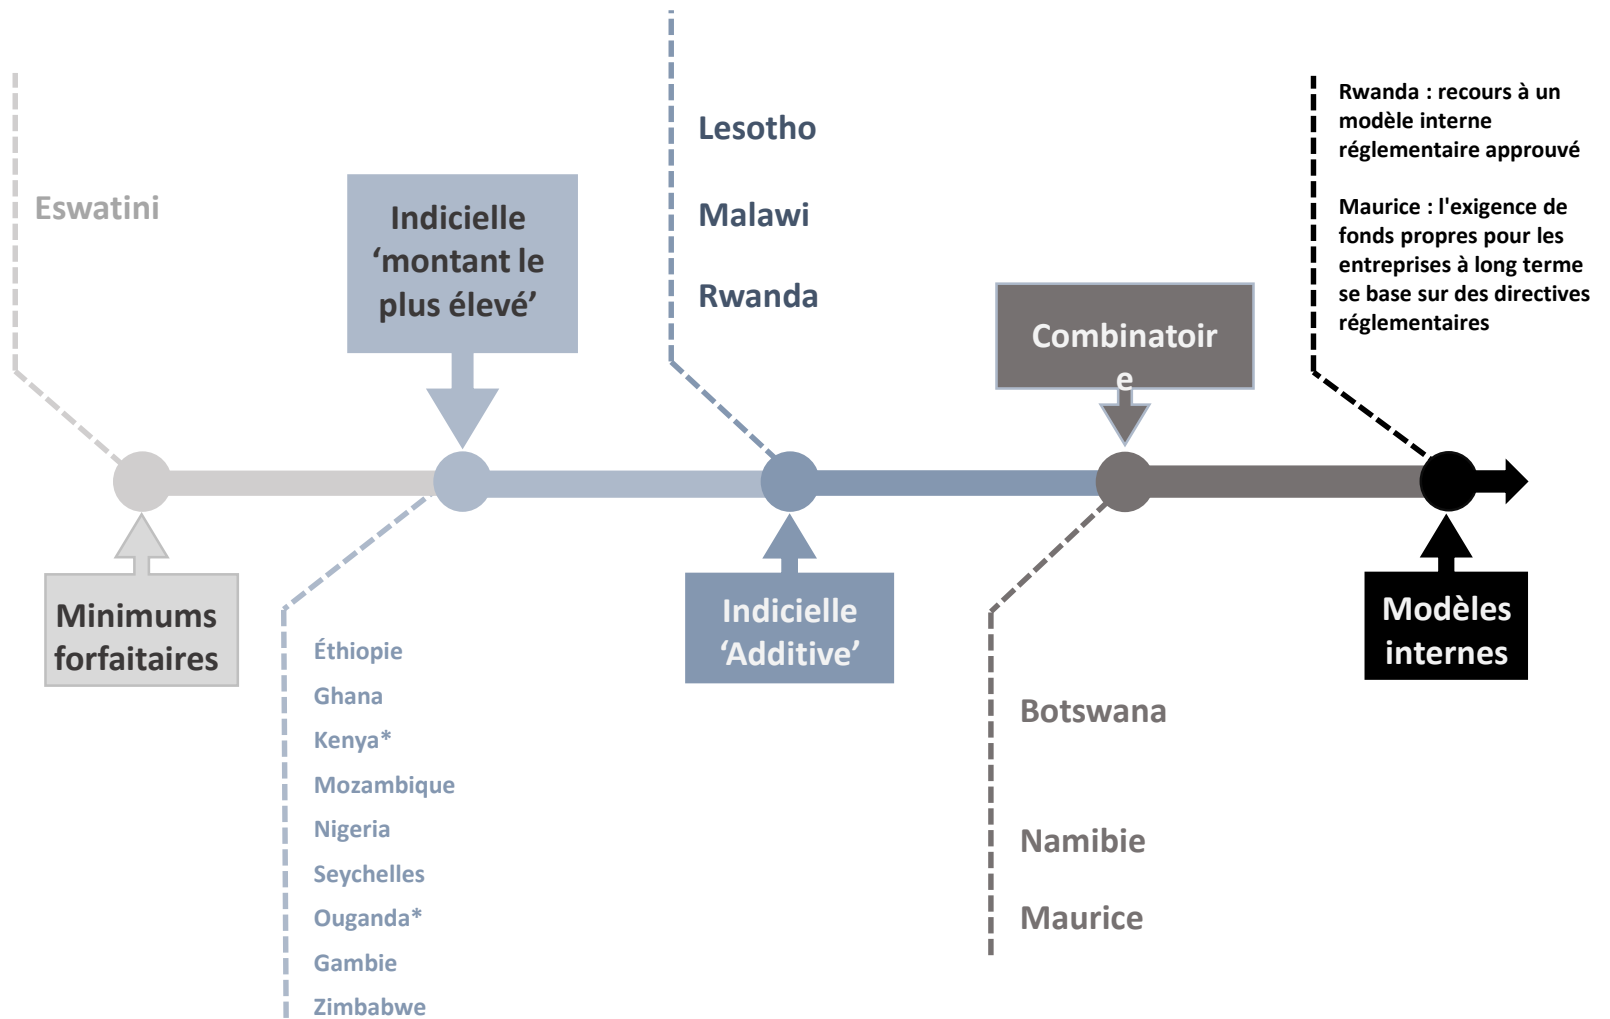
Eswatini

Indicielle 'montant le plus élevé'

Lesotho

Malawi

Rwanda

Rwanda : recours à un modèle interne réglementaire approuvé

Maurice : l'exigence de fonds propres pour les entreprises à long terme se base sur des directives réglementaires

Combinatoir e

Minimums forfaitaires

Éthiopie
Ghana
Kenya*
Mozambique
Nigeria
Seychelles
Ouganda*
Gambie
Zimbabwe

Indicielle 'Additive'

Botswana

Namibie

Maurice

Modèles internes